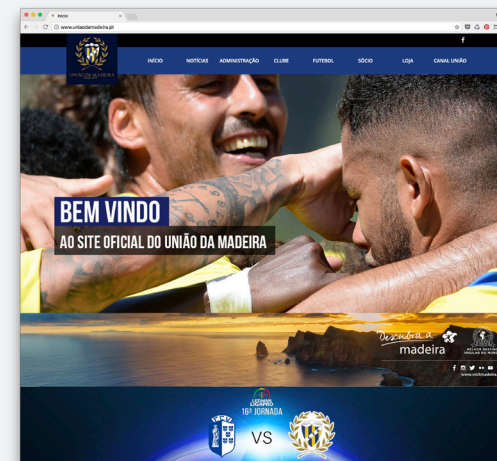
Início

www.uniaodamadeira.pt

UNIÃO DA MADEIRA

INÍCIO NOTÍCIAS ADMINISTRAÇÃO CLUBE FUTEBOL SÓCIO LOJA CANAL UNIÃO

BEM VINDO

AO SITE OFICIAL DO UNIÃO DA MADEIRA

Descubra a madeira

MELHOR DESTINO INSULAR DO MUNDO

www.visitmadeira.pt

LEDMAN LIGAPRO

16ª JORNADA

VS